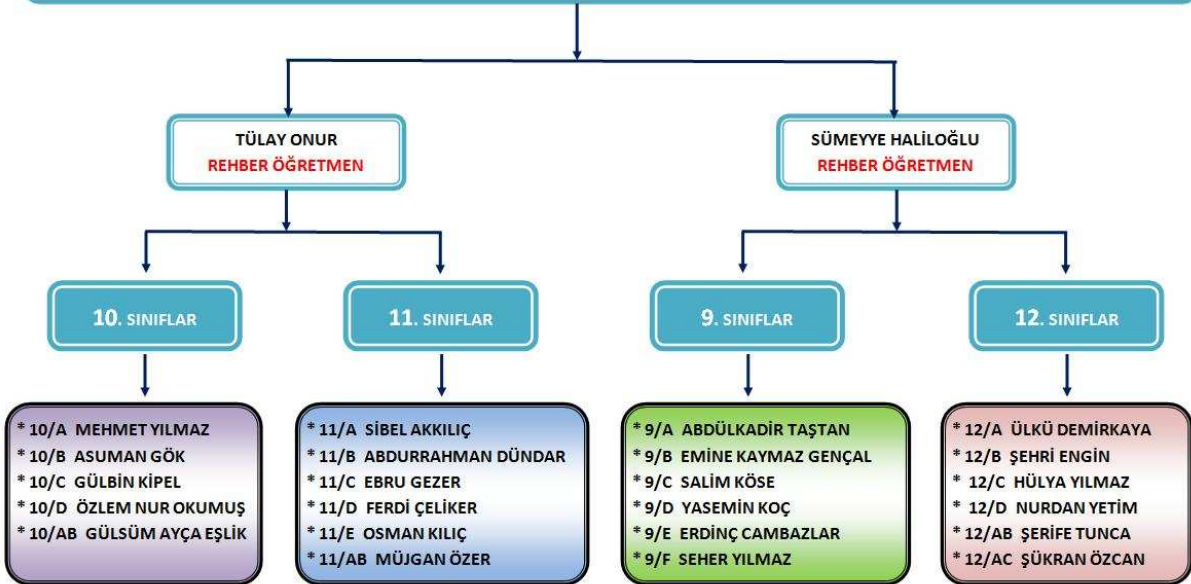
TÜLAY ONUR
REHBER ÖĞRETMEN

SÜMEYYE HALİLOĞLU
REHBER ÖĞRETMEN

10. SINIFLAR

11. SINIFLAR

9. SINIFLAR

12. SINIFLAR

* 10/A MEHMET YILMAZ
* 10/B ASUMAN GÖK
* 10/C GÜLBİN KİPEL
* 10/D ÖZLEM NUR OKUMUŞ
* 10/AB GÜLSÜM AYÇA EŞLİK

* 11/A SİBEL AKKILIÇ
* 11/B ABDURRAHMAN DÜNDAR
* 11/C EBRU GEZER
* 11/D FERDİ ÇELİKER
* 11/E OSMAN KILIÇ
* 11/AB MÜJGAN ÖZER

* 9/A ABDÜLKADİR TAŞTAN
* 9/B EMİNE KAYMAZ GENÇAL
* 9/C SALİM KÖSE
* 9/D YASEMİN KOÇ
* 9/E ERDİNÇ CAMBAZLAR
* 9/F SEHER YILMAZ

* 12/A ÜLKÜ DEMİRKAYA
* 12/B ŞEHRİ ENGİN
* 12/C HÜLYA YILMAZ
* 12/D NURDAN YETİM
* 12/AB ŞERİFE TUNCA
* 12/AC ŞÜKRAN ÖZCAN